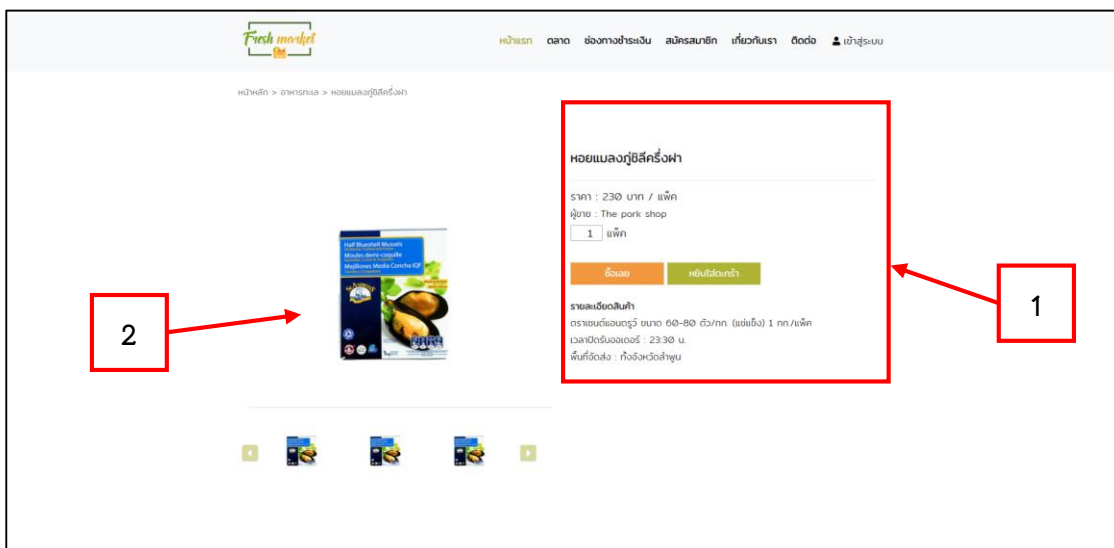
Fresh market

หน้าแรก ตลาด ช่องทางชำระเงิน สมัครสมาชิก เกี่ยวกับเรา ติดต่อ เข้าสู่ระบบ

หน้าหลัก > อาหารทะเล > หอยแมลงภู่ชิลีครึ่งฝา

หอยแมลงภู่ชิลีครึ่งฝา

ราคา : 230 บาท / แพ็ค

ผู้ขาย : The pork shop

1 แพ็ค

ซื้อเลย หยิบใส่ตะกร้า

รายละเอียดสินค้า

ตราแชนด์แอนดรูว์ ขนาด 60-80 ตัว/กก. (แช่แข็ง) 1 กก./แพ็ค

เวลาปิดรับออเดอร์ : 23:30 น.

พื้นที่จัดส่ง : ทั้งจังหวัดลำพูน

Half Blueshell Mussels
Moules demi-coquille
Mejillones Media Concha IQF

1

2